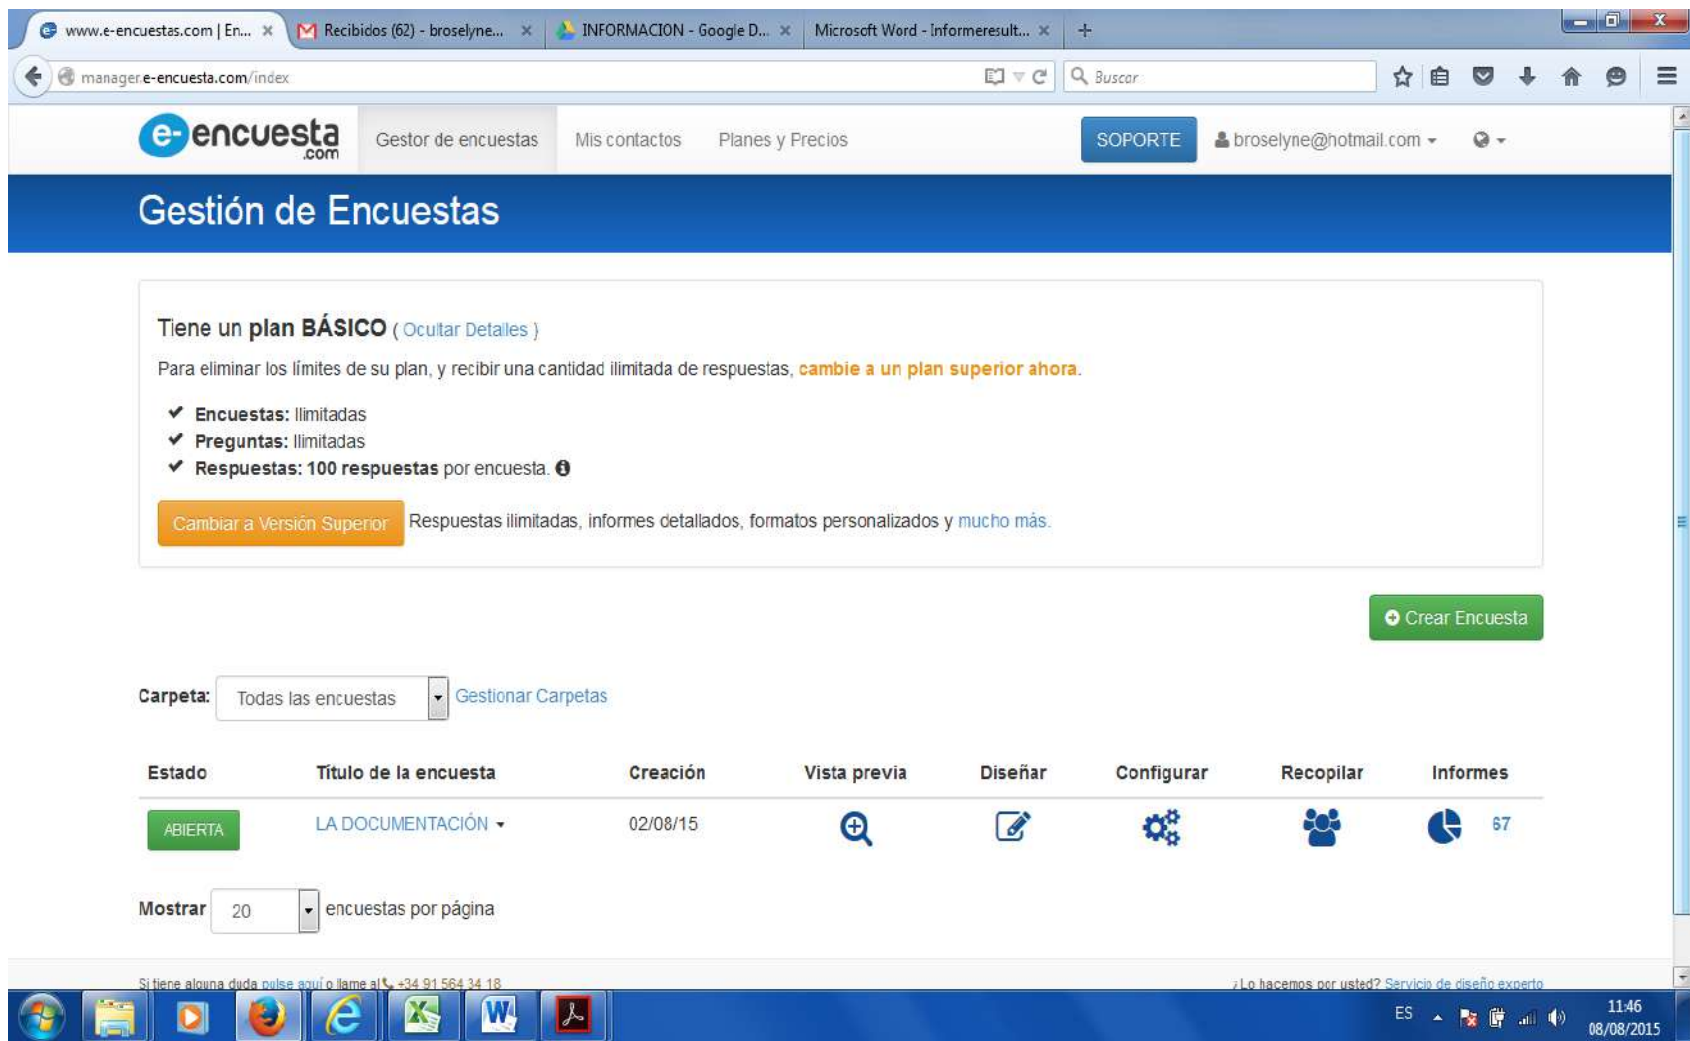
www.e-encuestas.com | En... × Recibidos (62) - broselyne... × INFORMACION - Google D... × Microsoft Word - Informeresult... × +

manager.e-encuesta.com/index

Buscar

e-encuesta.com Gestor de encuestas Mis contactos Planes y Precios SOPORTE broselyne@hotmail.com

Gestión de Encuestas

Tiene un plan BÁSICO ( Ocultar Detalles )

Para eliminar los límites de su plan, y recibir una cantidad ilimitada de respuestas, cambie a un plan superior ahora.

✔ Encuestas: Ilimitadas
✔ Preguntas: Ilimitadas
✔ Respuestas: 100 respuestas por encuesta.

Cambiar a Versión Superior Respuestas ilimitadas, informes detallados, formatos personalizados y mucho más.

Crear Encuesta

Carpeta: Todas las encuestas Gestionar Carpetas

| Estado | Título de la encuesta | Creación | Vista previa | Diseñar | Configurar | Recopilar | Informes |
|---|---|---|---|---|---|---|---|
| ABIERTA | LA DOCUMENTACIÓN | 02/08/15 | | | | | 67 |

Mostrar 20 encuestas por página

Si tiene alguna duda pulse aquí o llame al +34 91 564 34 18

¿Lo hacemos por usted? Servicio de diseño experto

ES 11:46 08/08/2015